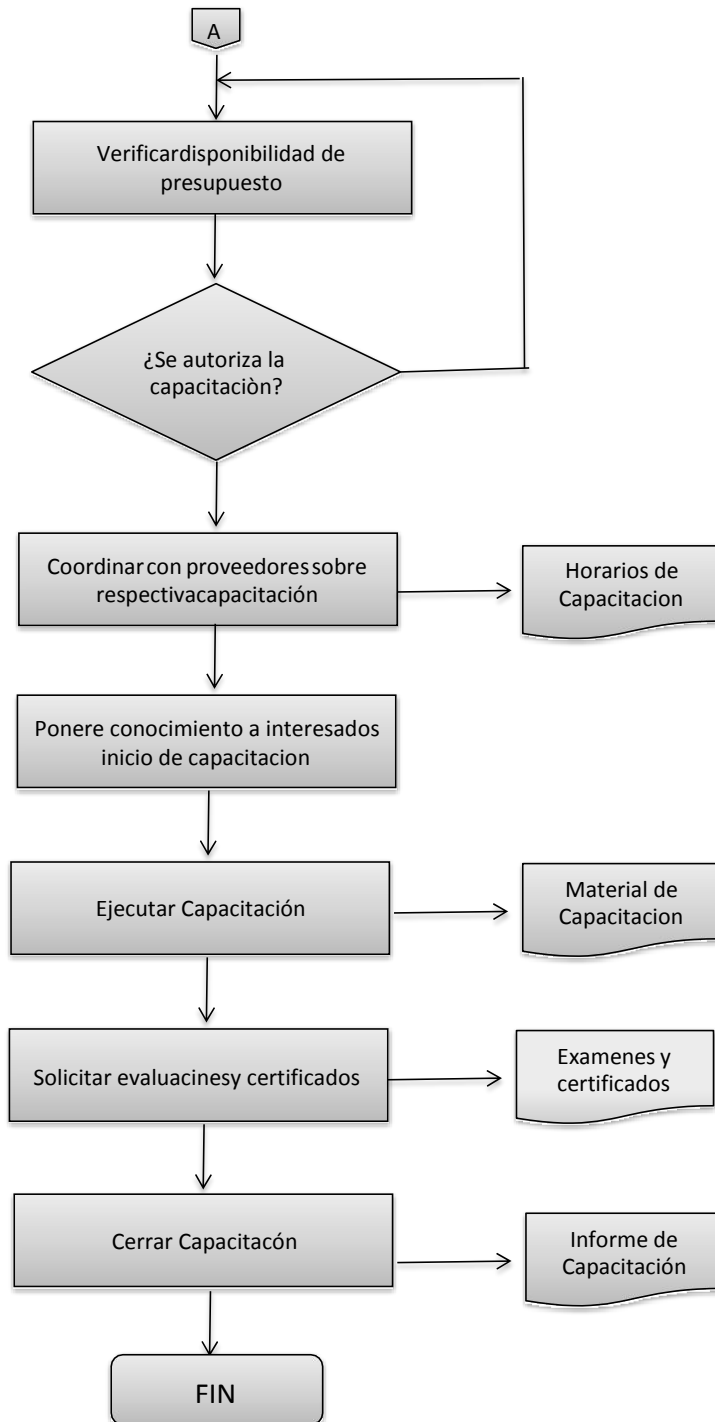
A

Verificardisponibilidad de presupuesto

¿Se autoriza la capacitaciòn?

Coordinarcon proveedoressobre respectivacapacitación

Horarios de Capacitacion

Ponere conocimiento a interesados inicio de capacitacion

Ejecutar Capacitación

Material de Capacitacion

Solicitar evaluacinesy certificados

Examenes y certificados

Cerrar Capacitacón

Informe de Capacitación

FIN